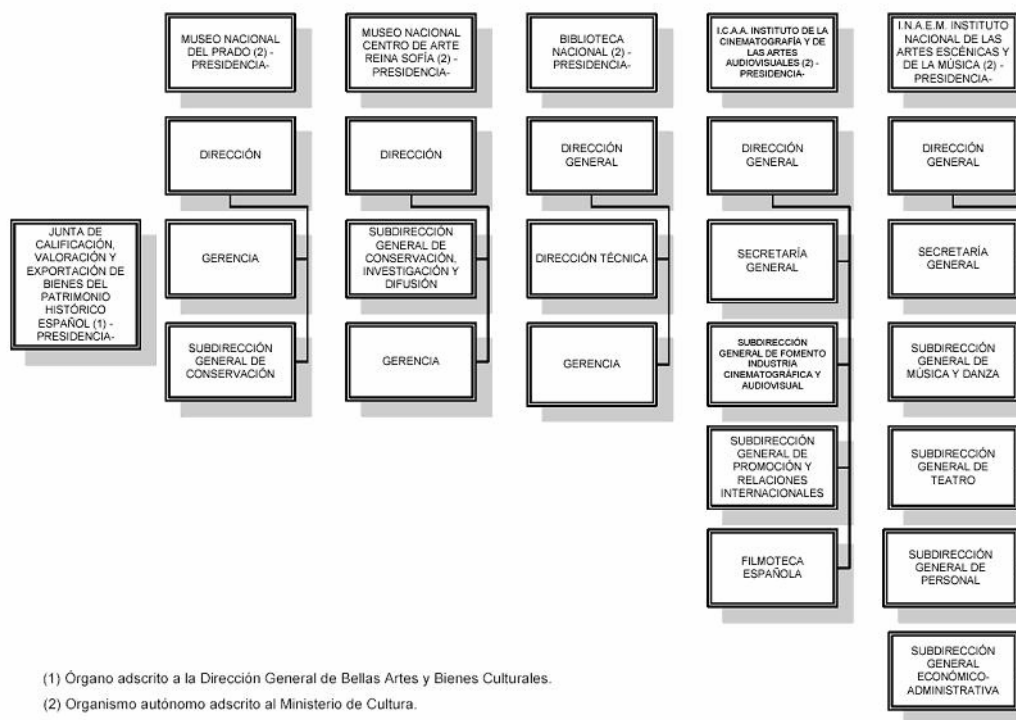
JUNTA DE CALIFICACIÓN, VALORACIÓN Y EXPORTACIÓN DE BIENES DEL PATRIMONIO HISTÓRICO ESPAÑOL (1) - PRESIDENCIA-

MUSEO NACIONAL DEL PRADO (2) - PRESIDENCIA-

DIRECCIÓN

GERENCIA

SUBDIRECCIÓN GENERAL DE CONSERVACIÓN

MUSEO NACIONAL CENTRO DE ARTE REINA SOFÍA (2) - PRESIDENCIA-

DIRECCIÓN

SUBDIRECCIÓN GENERAL DE CONSERVACIÓN, INVESTIGACIÓN Y DIFUSIÓN

GERENCIA

BIBLIOTECA NACIONAL (2) - PRESIDENCIA-

DIRECCIÓN GENERAL

DIRECCIÓN TÉCNICA

GERENCIA

I.C.A.A. INSTITUTO DE LA CINEMATOGRAFÍA Y DE LAS ARTES AUDIOVISUALES (2) - PRESIDENCIA-

DIRECCIÓN GENERAL

SECRETARÍA GENERAL

SUBDIRECCIÓN GENERAL DE FOMENTO INDUSTRIA CINEMATOGRÁFICA Y AUDIOVISUAL

SUBDIRECCIÓN GENERAL DE PROMOCIÓN Y RELACIONES INTERNACIONALES

FILMOTECA ESPAÑOLA

I.N.A.E.M. INSTITUTO NACIONAL DE LAS ARTES ESCÉNICAS Y DE LA MÚSICA (2) - PRESIDENCIA-

DIRECCIÓN GENERAL

SECRETARÍA GENERAL

SUBDIRECCIÓN GENERAL DE MÚSICA Y DANZA

SUBDIRECCIÓN GENERAL DE TEATRO

SUBDIRECCIÓN GENERAL DE PERSONAL

SUBDIRECCIÓN GENERAL ECONÓMICO-ADMINISTRATIVA

(1) Órgano adscrito a la Dirección General de Bellas Artes y Bienes Culturales.

(2) Organismo autónomo adscrito al Ministerio de Cultura.